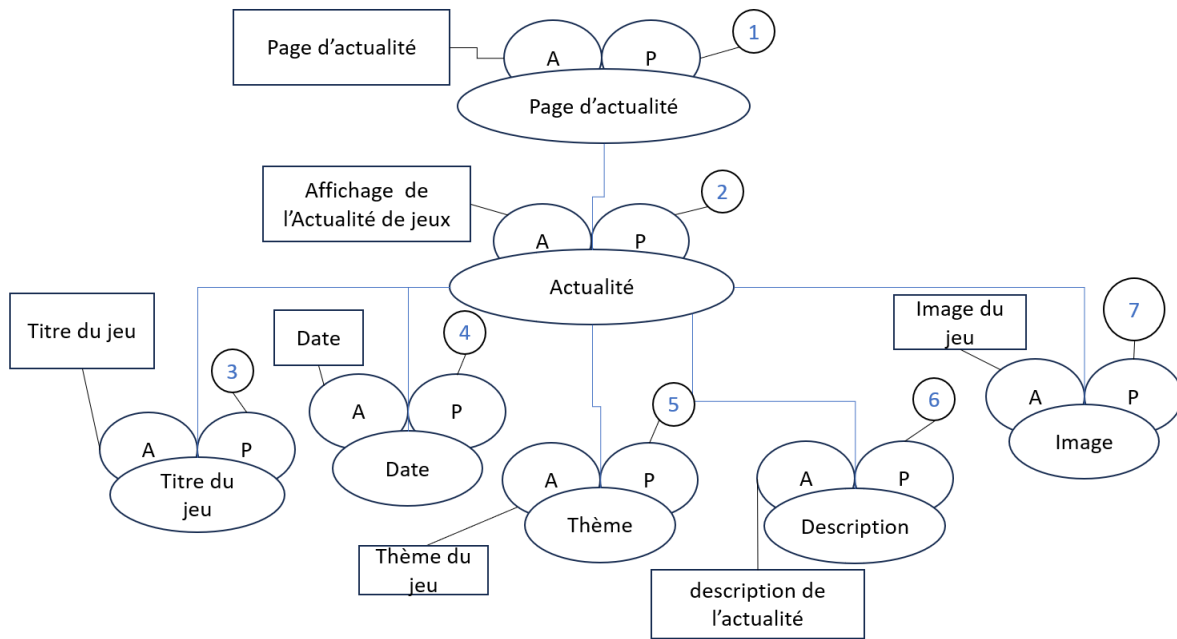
Page d'actualité

A

P

1

Page d'actualité

Affichage de l'Actualité de jeux

A

P

2

Actualité

Titre du jeu

Date

4

Image du jeu

7

3

A

P

A

P

Date

A

P

Titre du jeu

A

P

5

Thème

6

A

P

Description

A

P

Image

Thème du jeu

description de l'actualité